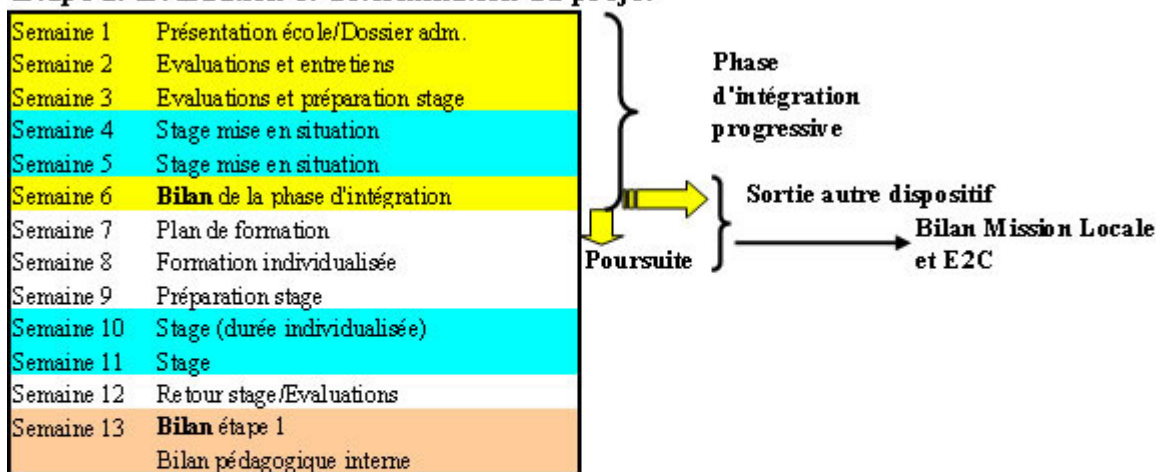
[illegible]

| | |
|---|---|
| Semaine 1 | Présentation école/Dossier adm. |
| Semaine 2 | Evaluations et entretiens |
| Semaine 3 | Evaluations et préparation stage |
| Semaine 4 | Stage mise en situation |
| Semaine 5 | Stage mise en situation |
| Semaine 6 | **Bilan** de la phase d'intégration |
| Semaine 7 | Plan de formation |
| Semaine 8 | Formation individualisée |
| Semaine 9 | Préparation stage |
| Semaine 10 | Stage (durée individualisée) |
| Semaine 11 | Stage |
| Semaine 12 | Retour stage/Evaluations |
| Semaine 13 | **Bilan** étape 1 |
| | Bilan pédagogique interne |

**Phase d'intégration progressive**

**Sortie autre dispositif**

**Bilan Mission Locale et E2C**

**Poursuite**